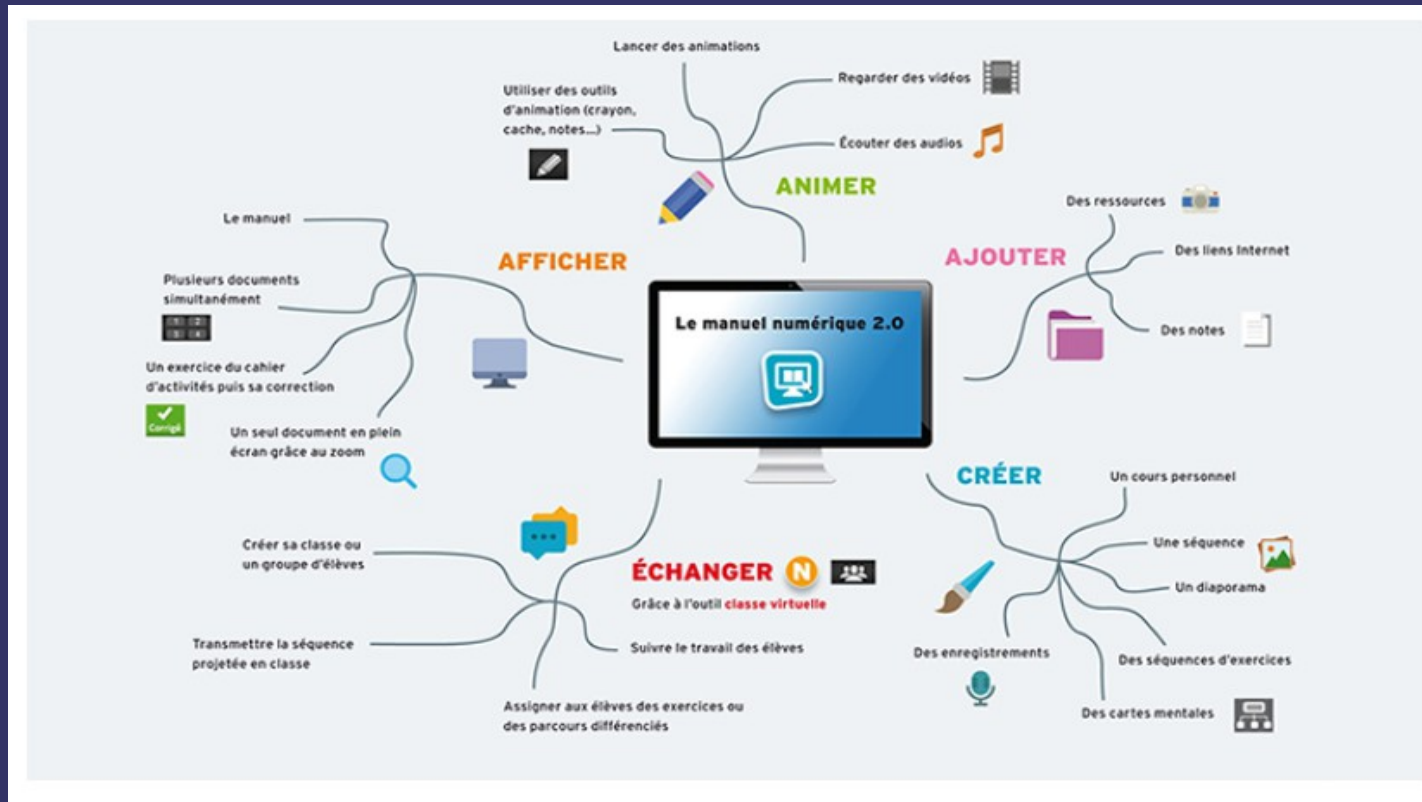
Le manuel numérique 2.0

ANIMER

Lancer des animations

Utiliser des outils d'animation (crayon, cache, notes...)

Regarder des vidéos

Écouter des audios

AJOUTER

Des ressources

Des liens Internet

Des notes

CRÉER

Un cours personnel

Une séquence

Un diaporama

Des séquences d'exercices

Des cartes mentales

Des enregistrements

ÉCHANGER N

Grâce à l'outil classe virtuelle

Créer sa classe ou un groupe d'élèves

Transmettre la séquence projetée en classe

Suivre le travail des élèves

Assigner aux élèves des exercices ou des parcours différenciés

AFFICHER

Le manuel

Plusieurs documents simultanément

Un exercice du cahier d'activités puis sa correction

Corrigé

Un seul document en plein écran grâce au zoom